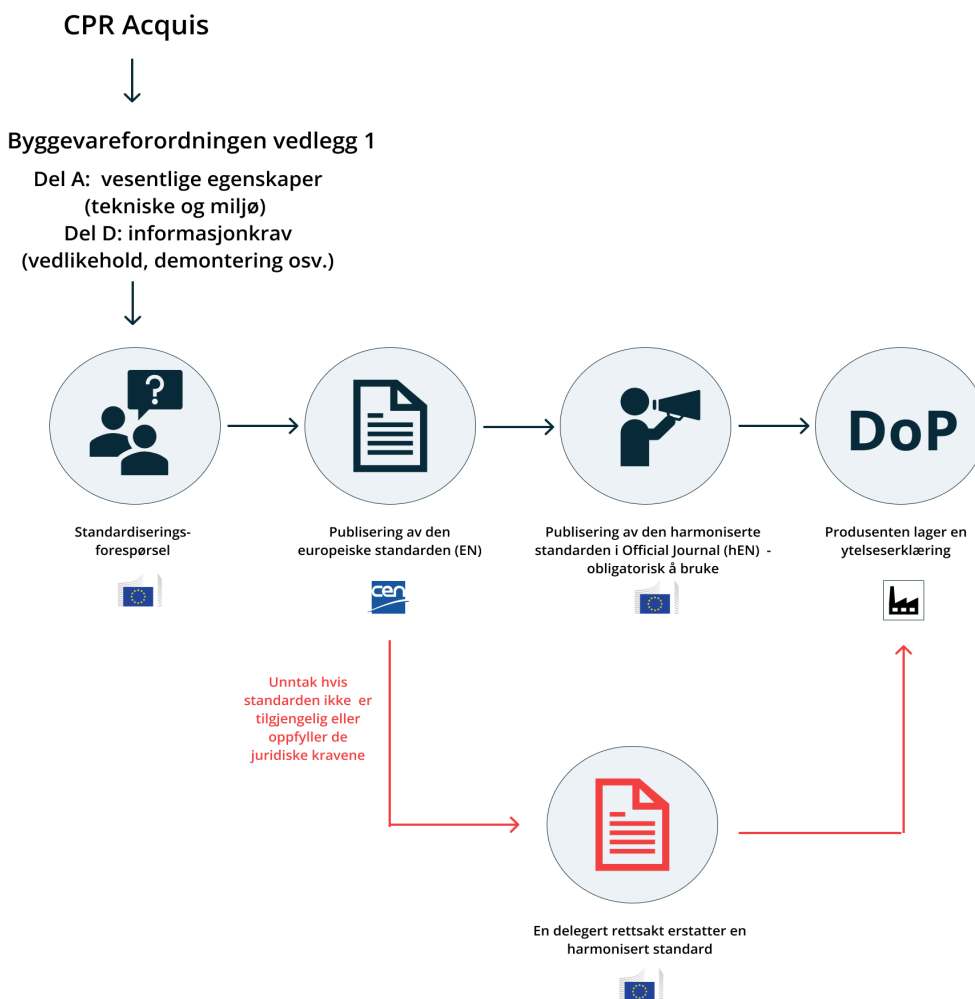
CPR Acquis

Byggevareforordningen vedlegg 1

Del A: vesentlige egenskaper (tekniske og miljø)
Del D: informasjonkrav (vedlikehold, demontering osv.)

?

DoP

Standardiserings-forespørsel

Publisering av den europeiske standarden (EN)

cen

Publisering av den harmoniserte standarden i Official Journal (hEN) - obligatorisk å bruke

Produsenten lager en ytelseserklæring

Unntak hvis standarden ikke er tilgjengelig eller oppfyller de juridiske kravene

En delegert rettsakt erstatter en harmonisert standard